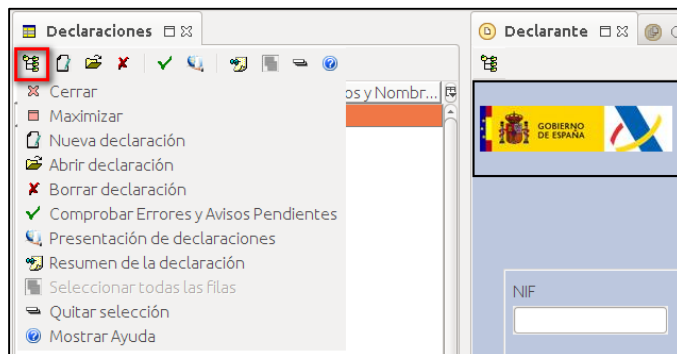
Declaraciones
Declarante
os y Nombr...
GOBIERNO DE ESPAÑA
Cerrar
Maximizar
Nueva declaración
Abrir declaración
Borrar declaración
Comprobar Errores y Avisos Pendientes
Presentación de declaraciones
Resumen de la declaración
Seleccionar todas las filas
Quitar selección
Mostrar Ayuda
NIF